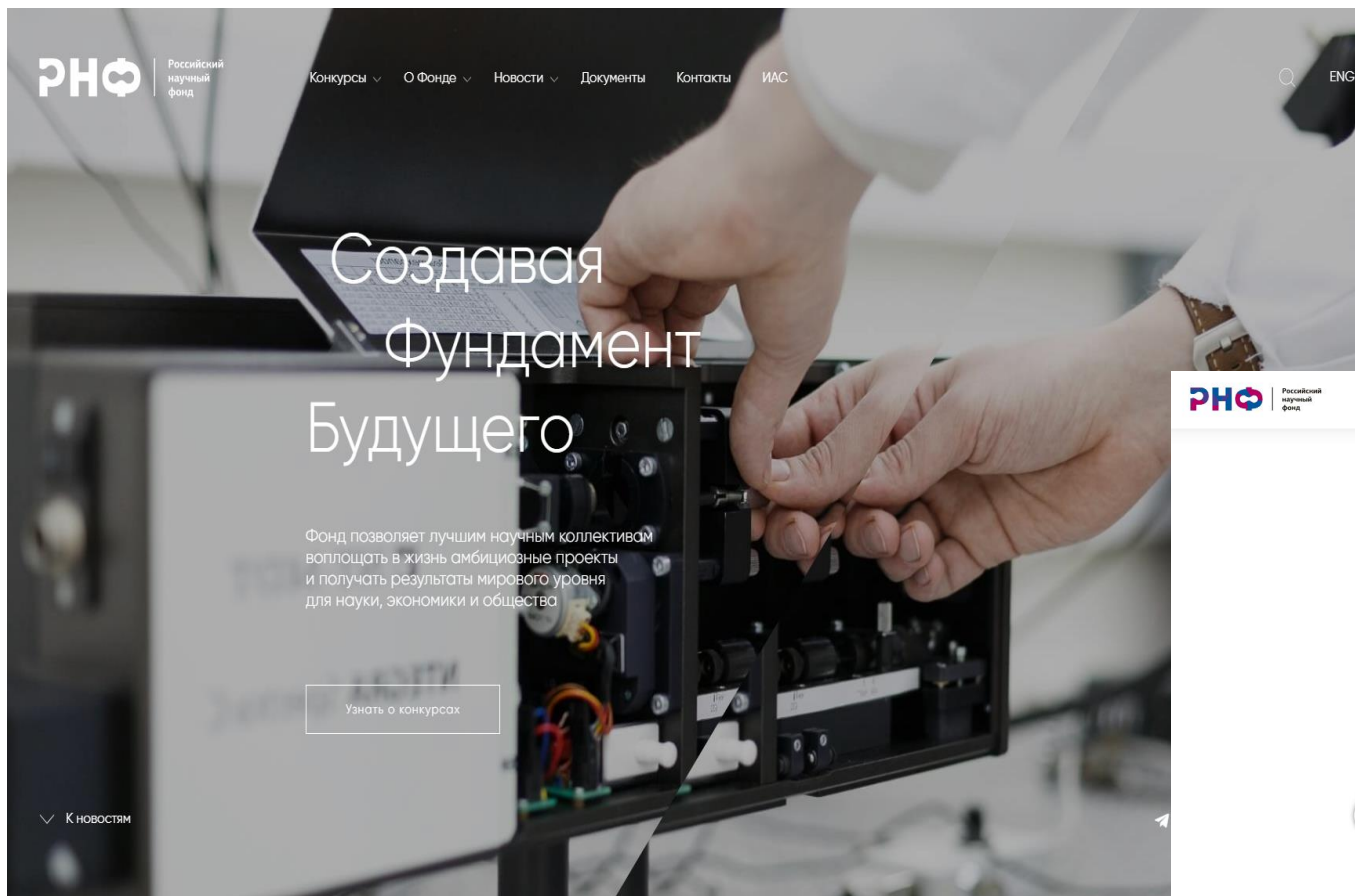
РНФ Российский научный фонд

Конкурсы О Фонде Новости Документы Контакты ИАС

ENG

Создавая Фундамент Будущего

Фонд позволяет лучшим научным коллективам воплощать в жизнь амбициозные проекты и получать результаты мирового уровня для науки, экономики и общества

Узнать о конкурсах

К новостям

РНФ Российский научный фонд